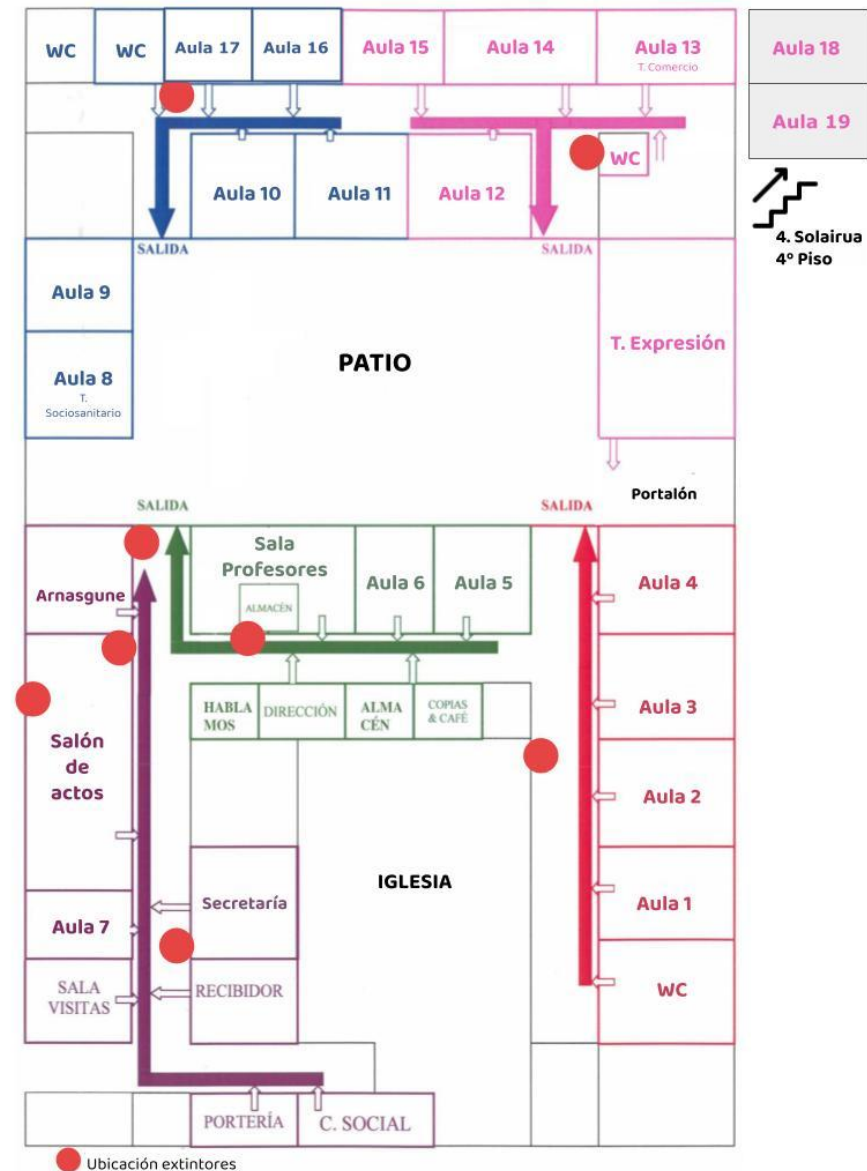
WC WC Aula 17 Aula 16 Aula 15 Aula 14 Aula 13 T. Comercio

Aula 18
Aula 19

4. Solairua
4º Piso

Aula 10 Aula 11 Aula 12 WC

SALIDA SALIDA

Aula 9

Aula 8 T. Sociosanitario

PATIO

T. Expresión

SALIDA SALIDA Portalón

Sala Profesores ALMACÉN Aula 6 Aula 5 Aula 4

Arnasgune

HABLA MOS DIRECCIÓN ALMA CÉN COPIAS & CAFÉ

Aula 3

Salón de actos

Aula 2

IGLESIA

Secretaría

Aula 1

Aula 7

SALA VISITAS RECIBIDOR

WC

PORTERÍA C. SOCIAL

Ubicación extintores